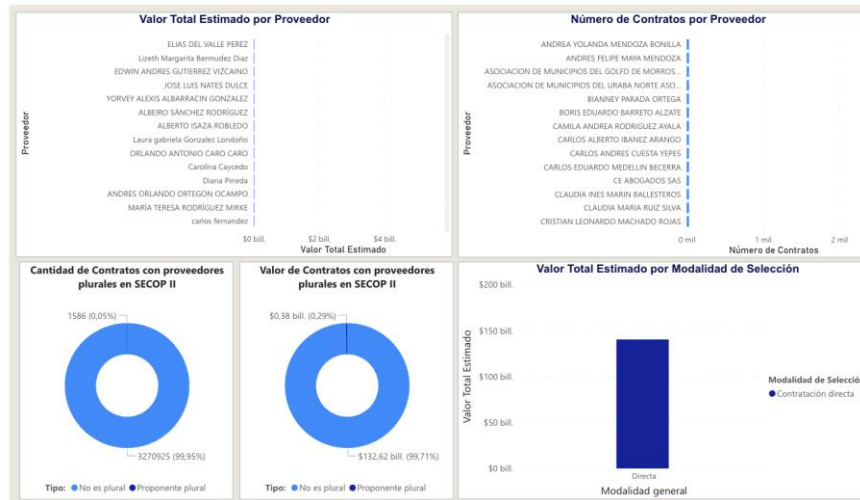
Valor Total Estimado por Proveedor

Proveedor

ELIAS DEL VALLE PEREZ
Lizeth Margarita Bermudez Diaz
EDWIN ANDRES GUTIERREZ VIZCAINO
JOSE LUIS NATES DULCE
YORVEY ALEXIS ALBARRACIN GONZALEZ
ALBEIRO SÁNCHEZ RODRÍGUEZ
ALBERTO ISAZA ROBLEDO
Laura gabriela Gonzalez Londoño
ORLANDO ANTONIO CARO CARO
Carolina Caycedo
Diana Pineda
ANDRES ORLANDO ORTEGON OCAMPO
MARÍA TERESA RODRÍGUEZ MIRKE
carlos fernandez

$0 bill. $2 bill. $4 bill.
Valor Total Estimado

Número de Contratos por Proveedor

Proveedor

ANDREA YOLANDA MENDOZA BONILLA
ANDRES FELIPE MAYA MENDOZA
ASOCIACION DE MUNICIPIOS DEL GOLFO DE MORROS...
ASOCIACION DE MUNICIPIOS DEL URABA NORTE ASO...
BIANNEY PARADA ORTEGA
BORIS EDUARDO BARRETO ALZATE
CAMILA ANDREA RODRIGUEZ AYALA
CARLOS ALBERTO IBANEZ ARANGO
CARLOS ANDRES CUESTA YEPES
CARLOS EDUARDO MEDELLIN BECERRA
CE ABOGADOS SAS
CLAUDIA INES MARIN BALLESTEROS
CLAUDIA MARIA RUIZ SILVA
CRISTIAN LEONARDO MACHADO ROJAS

0 mil 1 mil 2 mil
Número de Contratos

Cantidad de Contratos con proveedores plurales en SECOP II

1586 (0,05%)
3270925 (99,95%)

Tipo: No es plural Proponente plural

Valor de Contratos con proveedores plurales en SECOP II

$0,38 bill. (0,29%)
$132,62 bill. (99,71%)

Tipo: No es plural Proponente plural

Valor Total Estimado por Modalidad de Selección

$200 bill.
$150 bill.
$100 bill.
$50 bill.
$0 bill.
Valor Total Estimado

Directa
Modalidad general

Modalidad de Selecció
Contratación directa